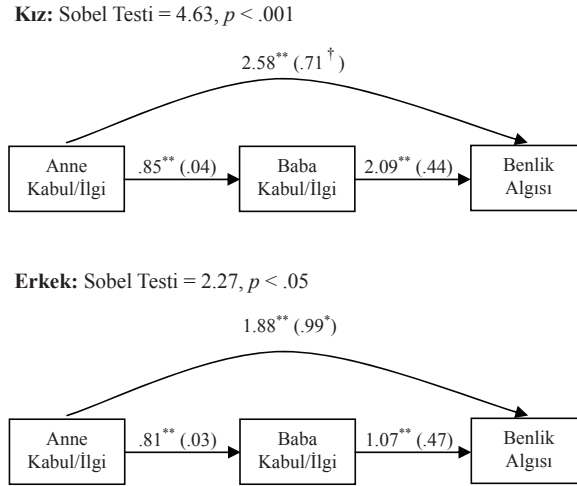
**Kız:** Sobel Testi = 4.63, $p$ < .001

2.58$^{**}$ (.71$^{\dagger}$)

Anne Kabul/İlgi

.85$^{**}$ (.04)

Baba Kabul/İlgi

2.09$^{**}$ (.44)

Benlik Algısı

**Erkek:** Sobel Testi = 2.27, $p$ < .05

1.88$^{**}$ (.99$^{*}$)

Anne Kabul/İlgi

.81$^{**}$ (.03)

Baba Kabul/İlgi

1.07$^{**}$ (.47)

Benlik Algısı